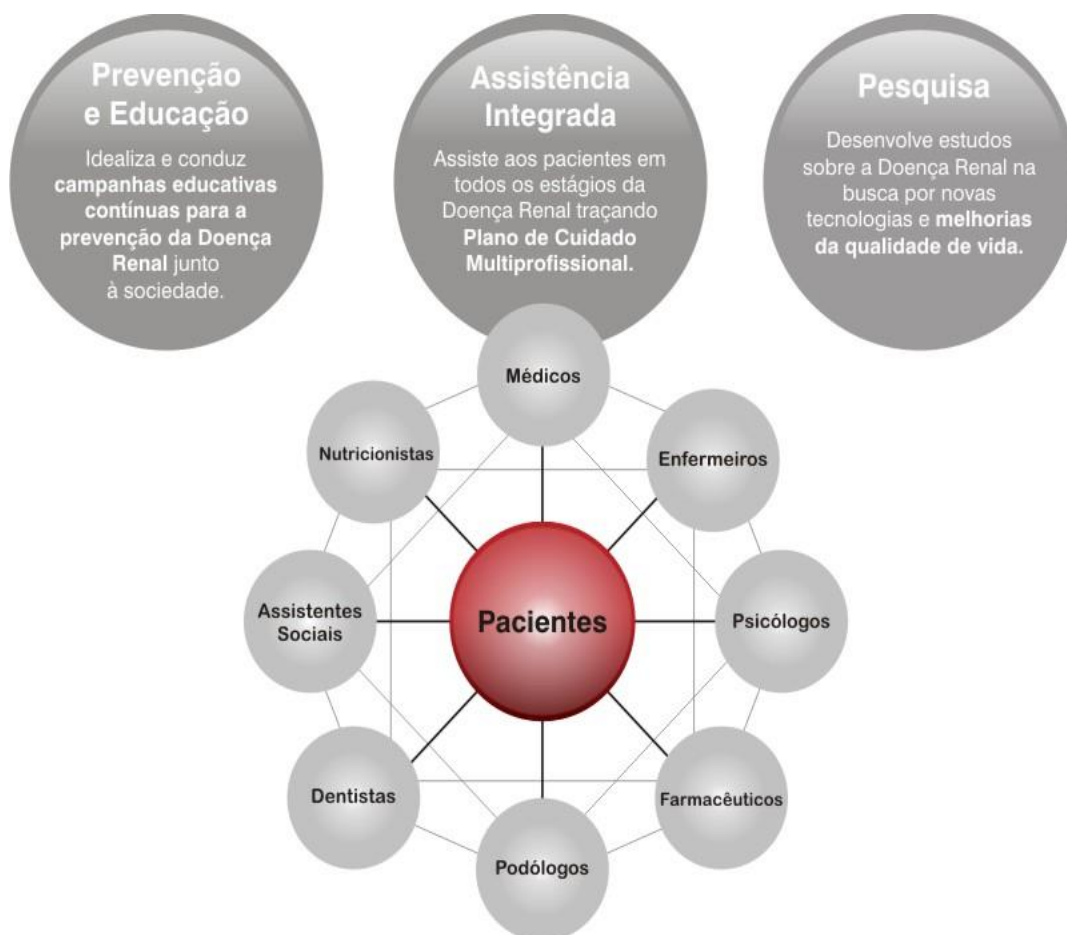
Prevenção e Educação

Idealiza e conduz **campanhas educativas contínuas para a prevenção da Doença Renal** junto à sociedade.

Assistência Integrada

Assiste aos pacientes em todos os estágios da Doença Renal traçando **Plano de Cuidado Multiprofissional.**

Pesquisa

Desenvolve estudos sobre a Doença Renal na busca por novas tecnologias e **melhorias da qualidade de vida.**

Médicos

Nutricionistas

Enfermeiros

Assistentes Sociais

Pacientes

Psicólogos

Dentistas

Farmacêuticos

Podólogos